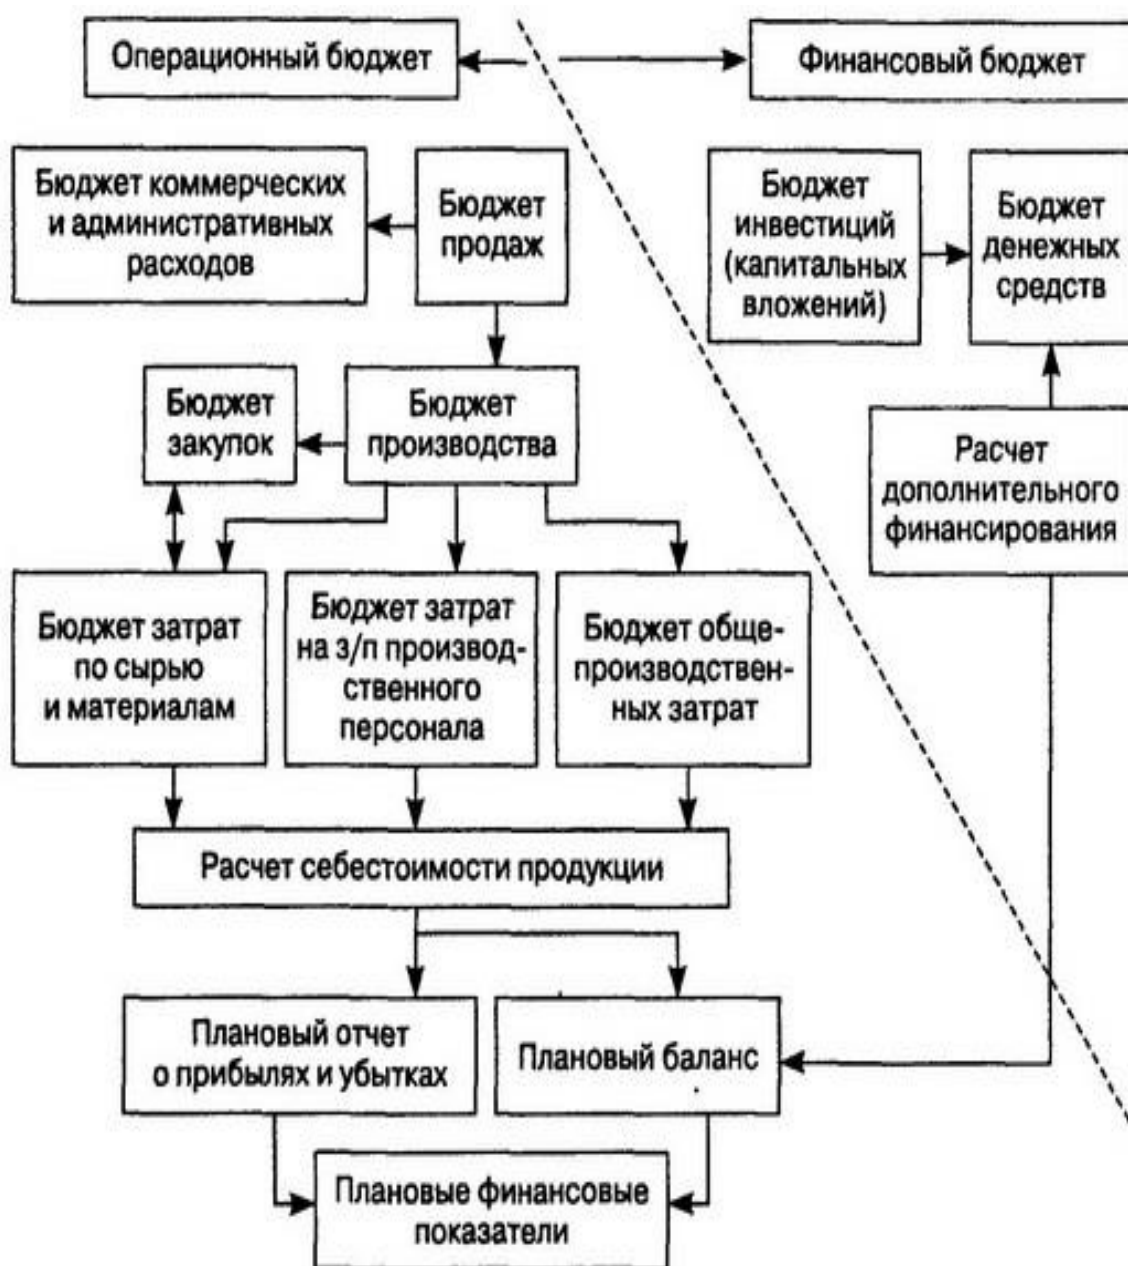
Операционный бюджет

Финансовый бюджет

Бюджет коммерческих и административных расходов

Бюджет продаж

Бюджет инвестиций (капитальных вложений)

Бюджет денежных средств

Бюджет закупок

Бюджет производства

Расчет дополнительного финансирования

Бюджет затрат по сырью и материалам

Бюджет затрат на з/п производственного персонала

Бюджет общепроизводственных затрат

Расчет себестоимости продукции

Плановый отчет о прибылях и убытках

Плановый баланс

Плановые финансовые показатели